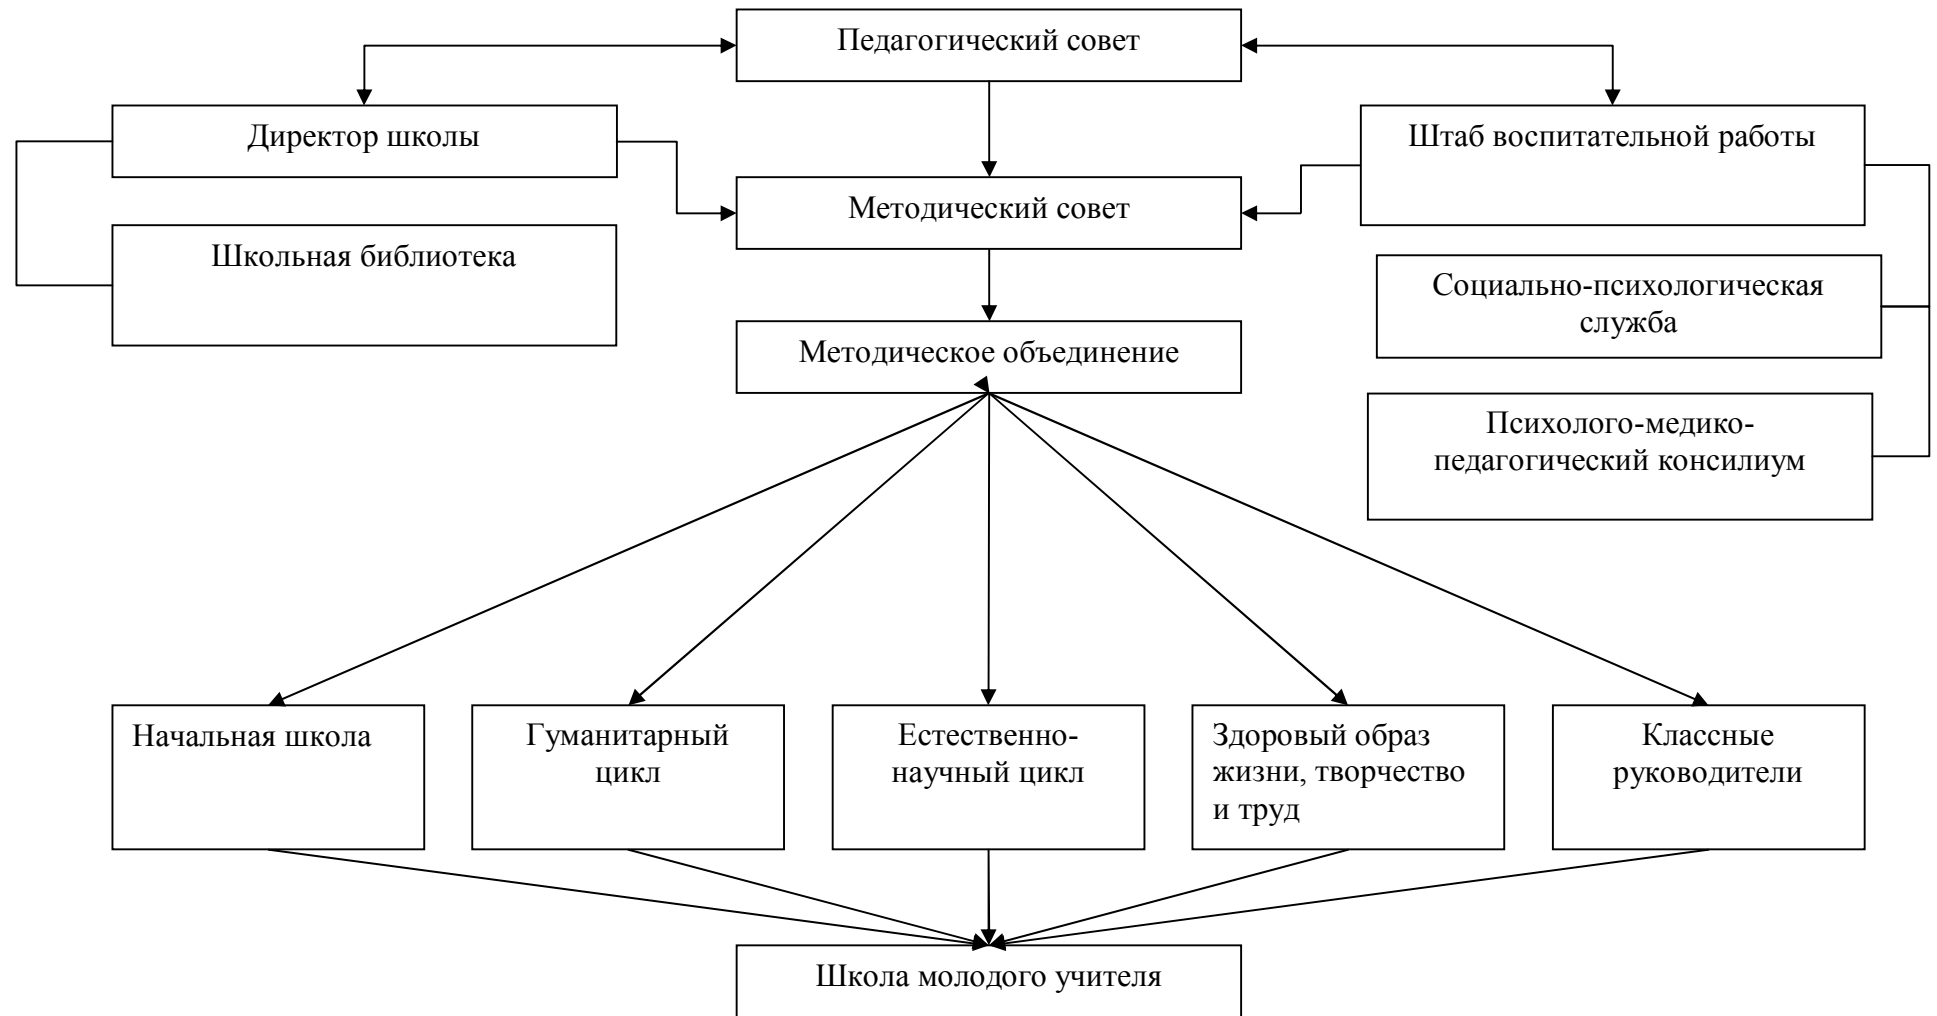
Педагогический совет

Директор школы

Штаб воспитательной работы

Методический совет

Школьная библиотека

Социально-психологическая служба

Методическое объединение

Психолого-медико-педагогический консилиум

Начальная школа

Гуманитарный цикл

Естественно-научный цикл

Здоровый образ жизни, творчество и труд

Классные руководители

Школа молодого учителя